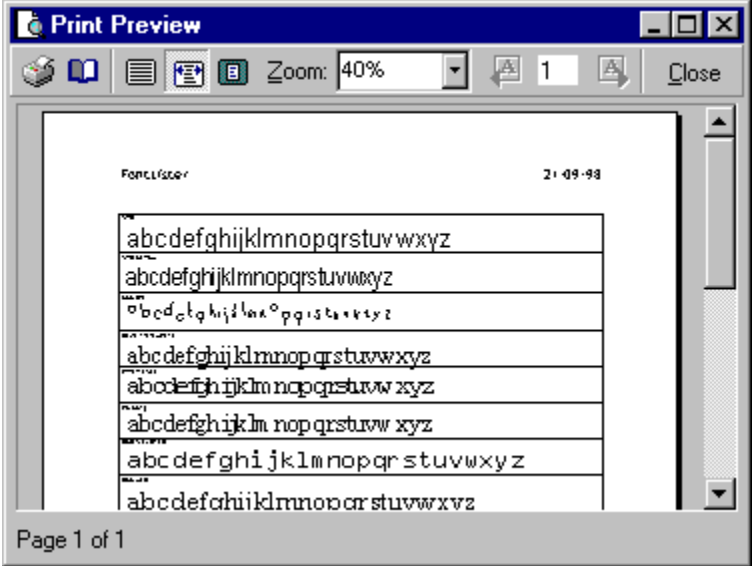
Print Preview

Zoom: 40%

1

Close

Fontlister

21-09-98

| abcdefghijklmnopqrstuvwxyz |
|---|
| abcdefghijklmnopqrstuvwxyz |
| abcdefghijklmnopqrstuvwxyz |
| abcdefghijklmnopqrstuvwxyz |
| abcdefghijklmnopqrstuvwxyz |
| abcdefghijklm nopqrstuvw xyz |
| abcdefghijklmnopqrstuvwxyz |
| abcdefghijklmnopqrstuvwxyz |

Page 1 of 1